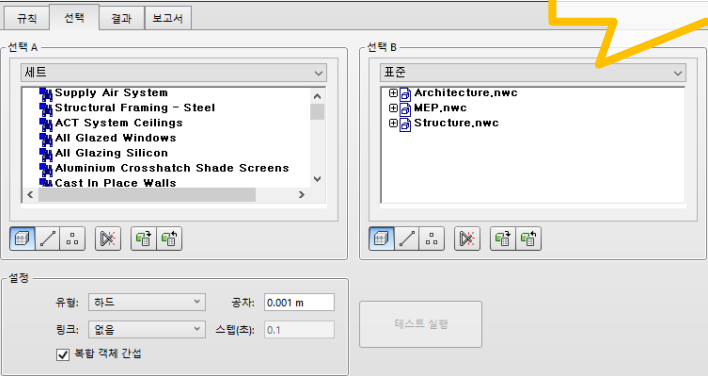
규칙 선택 결과 보고서

선택 A

세트

Supply Air System
Structural Framing - Steel
ACT System Ceilings
All Glazed Windows
All Glazing Silicon
Aluminium Crosshatch Shade Screens
Cast In Place Walls

선택 B

표준

Architecture.nwc
MEP.nwc
Structure.nwc

설정

유형: 하드
공차: 0.001 m
링크: 없음
스텝(초): 0.1
복합 객체 간섭

테스트 실행